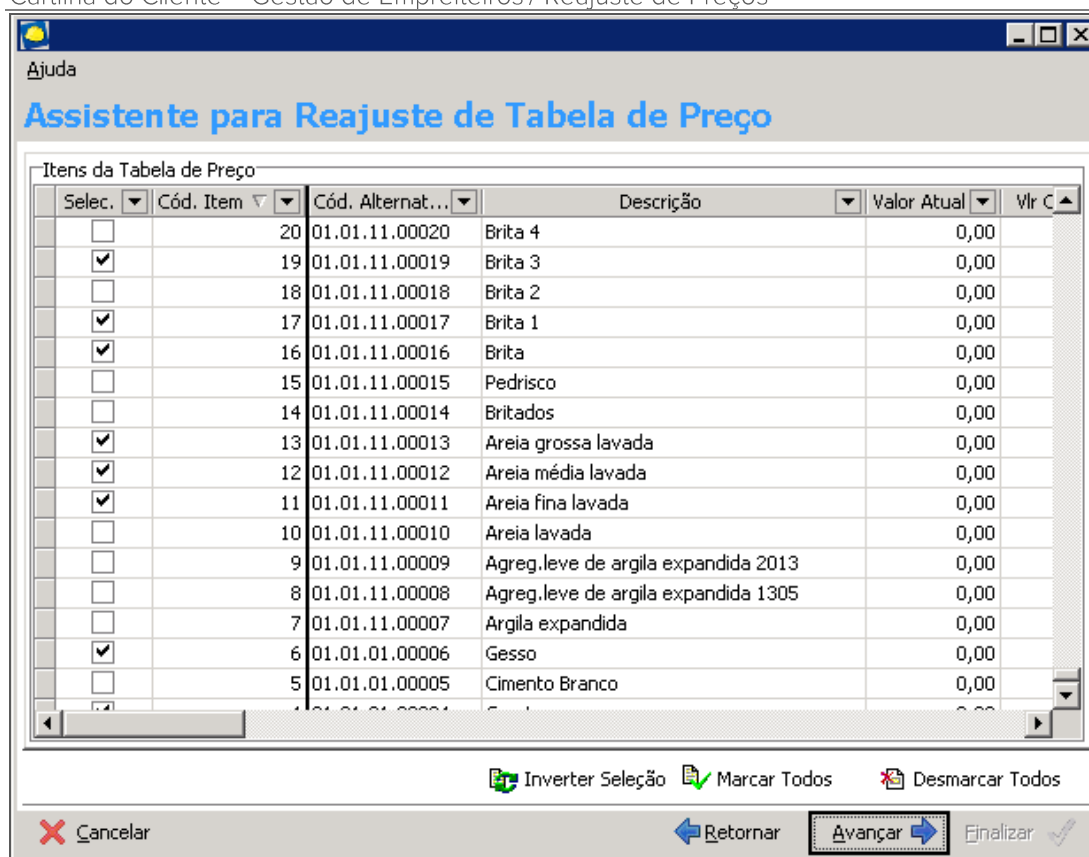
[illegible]

Ajuda

Assistente para Reajuste de Tabela de Preço

Itens da Tabela de Preço

| Selec. | Cód. Item | Cód. Alternat... | Descrição | Valor Atual | Vlr C |
|---|---|---|---|---|---|
| ☐ | 20 | 01.01.11.00020 | Brita 4 | 0,00 | |
| ☑ | 19 | 01.01.11.00019 | Brita 3 | 0,00 | |
| ☐ | 18 | 01.01.11.00018 | Brita 2 | 0,00 | |
| ☑ | 17 | 01.01.11.00017 | Brita 1 | 0,00 | |
| ☑ | 16 | 01.01.11.00016 | Brita | 0,00 | |
| ☐ | 15 | 01.01.11.00015 | Pedrisco | 0,00 | |
| ☐ | 14 | 01.01.11.00014 | Britados | 0,00 | |
| ☑ | 13 | 01.01.11.00013 | Areia grossa lavada | 0,00 | |
| ☑ | 12 | 01.01.11.00012 | Areia média lavada | 0,00 | |
| ☑ | 11 | 01.01.11.00011 | Areia fina lavada | 0,00 | |
| ☐ | 10 | 01.01.11.00010 | Areia lavada | 0,00 | |
| ☐ | 9 | 01.01.11.00009 | Agreg.leve de argila expandida 2013 | 0,00 | |
| ☐ | 8 | 01.01.11.00008 | Agreg.leve de argila expandida 1305 | 0,00 | |
| ☐ | 7 | 01.01.11.00007 | Argila expandida | 0,00 | |
| ☑ | 6 | 01.01.01.00006 | Gesso | 0,00 | |
| ☐ | 5 | 01.01.01.00005 | Cimento Branco | 0,00 | |

Inverter Seleção   Marcar Todos   Desmarcar Todos

Cancelar   Retornar   Avançar   Finalizar